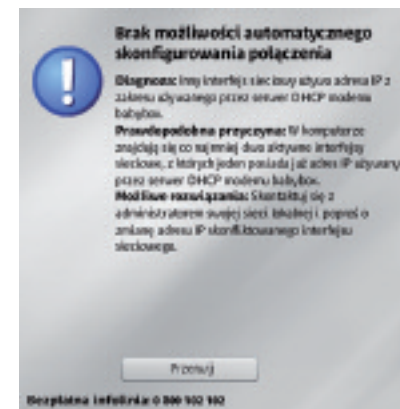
Brak możliwości automatycznego skonfigurowania połączenia

Diagnoza: Inny interfejs sieciowy używa adresu IP z zakresu używanego przez serwer DHCP modemu babybox.
Prawdopodobna przyczyna: W komputerze znajdują się co najmniej dwa aktywne interfejsy sieciowe, z których jeden posiada już adres IP używany przez serwer DHCP modemu babybox.
Możliwe rozwiązanie: Skontaktuj się z administratorem swojej sieci lokalnej i poproś o zmianę adresu IP skonfigurowanego interfejsu sieciowego.

Przerwij

Bezpłatna infolinia: 0 800 102 102